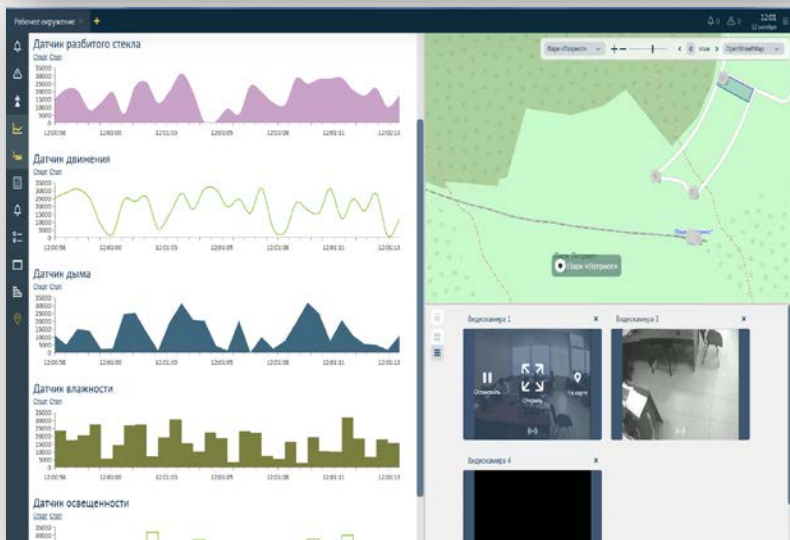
Рабочее окружение ×

12:01

Датчик разбитого стекла

Старт Стоп

35000
30000
25000
20000
15000
10000
5000
0

12:00:56 12:01:00 12:01:03 12:01:05 12:01:08 12:01:11 12:01:13

Датчик движения

Старт Стоп

35000
30000
25000
20000
15000
10000
5000
0

12:00:56 12:01:00 12:01:03 12:01:05 12:01:08 12:01:11 12:01:13

Датчик дыма

Старт Стоп

35000
30000
25000
20000
15000
10000
5000
0

12:00:56 12:01:00 12:01:03 12:01:05 12:01:08 12:01:11 12:01:13

Датчик влажности

Старт Стоп

35000
30000
25000
20000
15000
10000
5000
0

12:00:56 12:01:00 12:01:03 12:01:05 12:01:08 12:01:11 12:01:13

Датчик освещенности

Старт Стоп

35000
30000

Парк «Патриот» OpenStreetMap

Парк «Патриот»

Видеокамера 1 ×

Остановить Открыть На карте

Видеокамера 3 ×

Видеокамера 4 ×